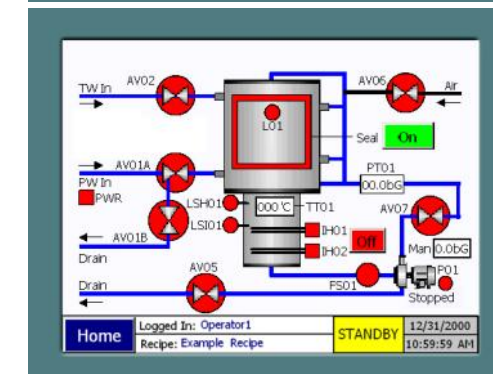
TW In
AV02
AV06
Air
L01
Seal
On
AV01A
PW In
PWR
PT01
00.0bG
LSH01
000 °C
TT01
AV07
LSI01
IH01
Off
IH02
Man
0.0bG
AV01B
Drain
P01
AV05
Drain
FS01
Stopped
Home
Logged In: Operator1
Recipe: Example Recipe
STANDBY
12/31/2000
10:59:59 AM